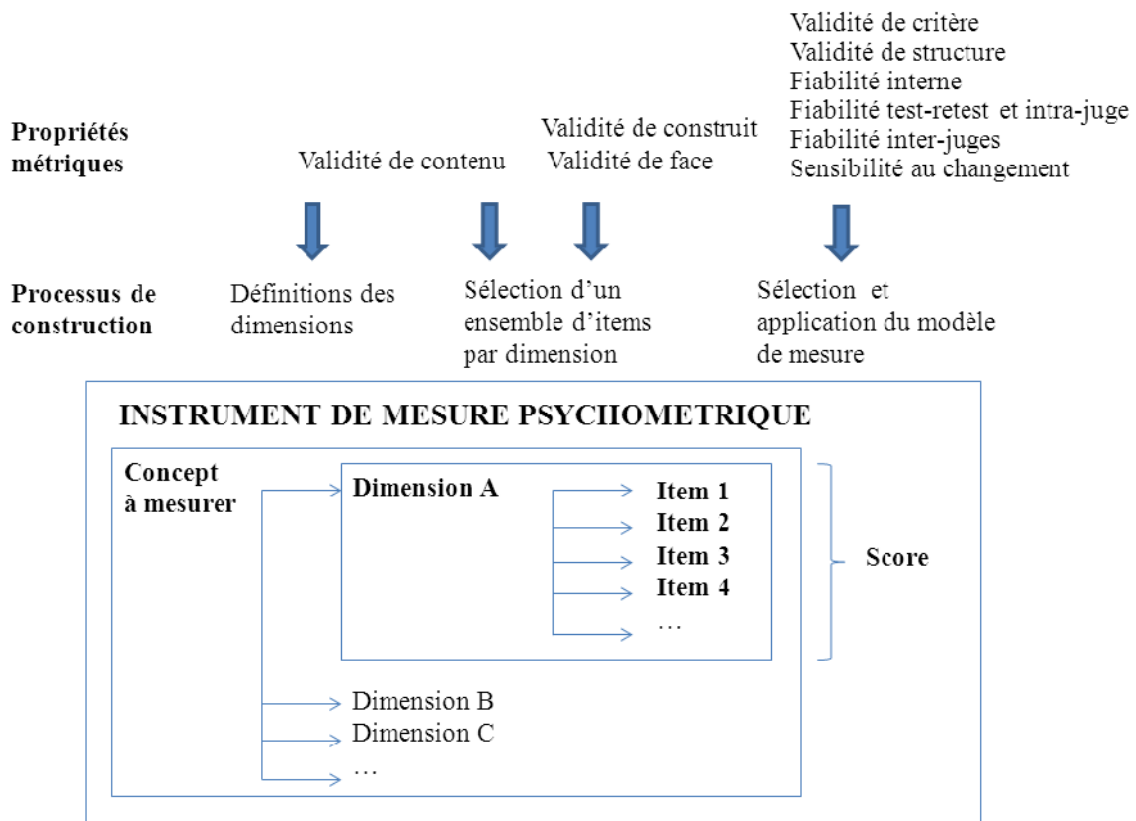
Validité de critère
Validité de structure
Fiabilité interne
Fiabilité test-retest et intra-juge
Fiabilité inter-juges
Sensibilité au changement

Propriétés métriques

Validité de contenu

Validité de construit
Validité de face

Processus de construction

Définitions des dimensions

Sélection d'un ensemble d'items par dimension

Sélection et application du modèle de mesure

INSTRUMENT DE MESURE PSYCHOMETRIQUE

Concept à mesurer

Dimension A

Item 1
Item 2
Item 3
Item 4
…

Score

Dimension B
Dimension C
…